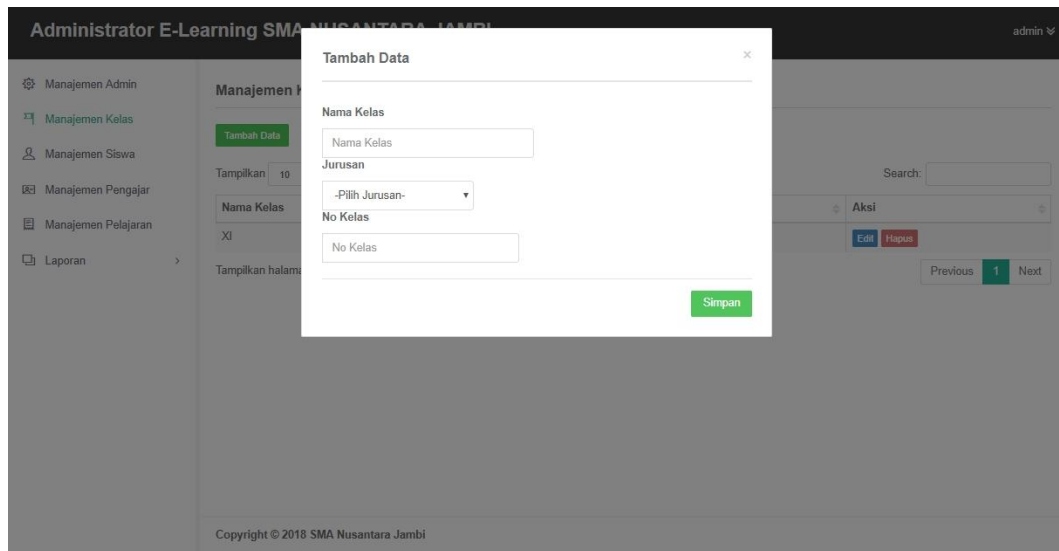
Administrator E-Learning SMA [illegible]

admin

Manajemen Admin
Manajemen Kelas
Manajemen Siswa
Manajemen Pengajar
Manajemen Pelajaran
Laporan

Manajemen K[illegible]

Tambah Data

Tampilkan 10

Search:

| Nama Kelas | Aksi |
|---|---|
| XI | Edit Hapus |

Tampilkan halam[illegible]

Previous 1 Next

Tambah Data

×

Nama Kelas
Nama Kelas
Jurusan
-Pilih Jurusan-
No Kelas
No Kelas

Simpan

Copyright © 2018 SMA Nusantara Jambi